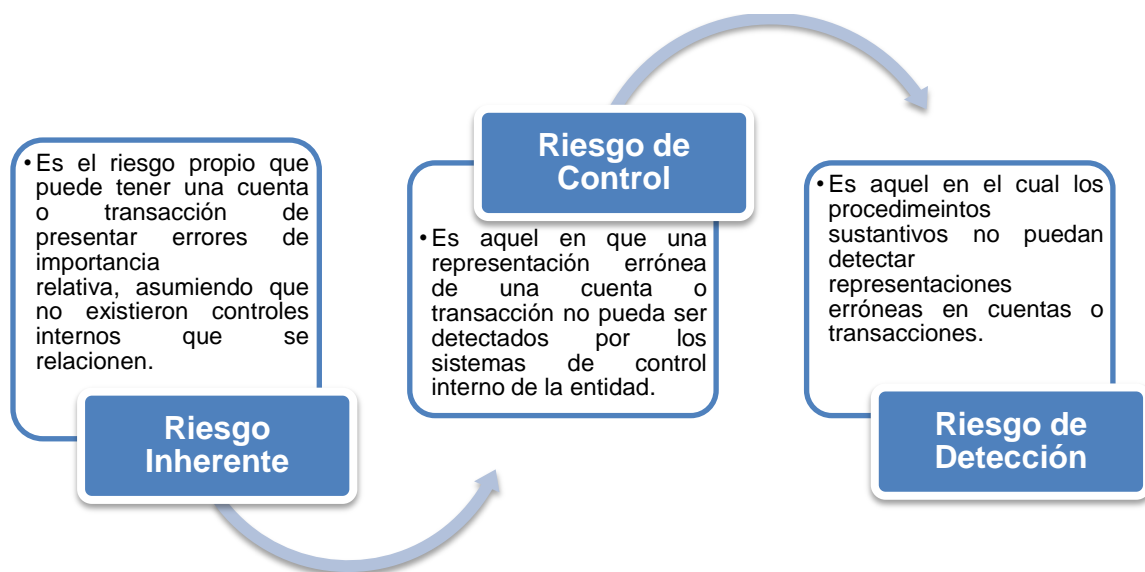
Es el riesgo propio que puede tener una cuenta o transacción de presentar errores de importancia relativa, asumiendo que no existieron controles internos que se relacionen.

Riesgo Inherente

Riesgo de Control

Es aquel en que una representación errónea de una cuenta o transacción no pueda ser detectados por los sistemas de control interno de la entidad.

Es aquel en el cual los procedimeintos sustantivos no puedan detectar representaciones erróneas en cuentas o transacciones.

Riesgo de Detección